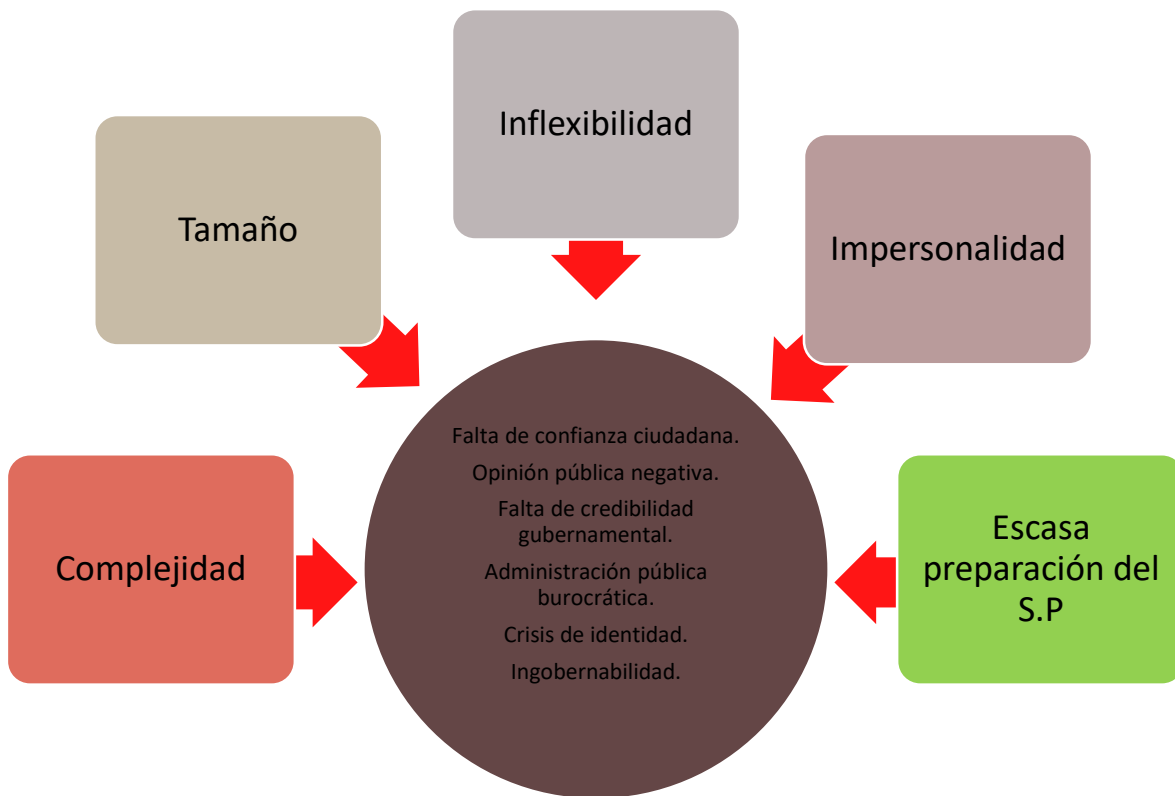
Inflexibilidad

Tamaño

Impersonalidad

Falta de confianza ciudadana.

Opinión pública negativa.

Falta de credibilidad gubernamental.

Administración pública burocrática.

Crisis de identidad.

Ingobernabilidad.

Complejidad

Escasa preparación del S.P